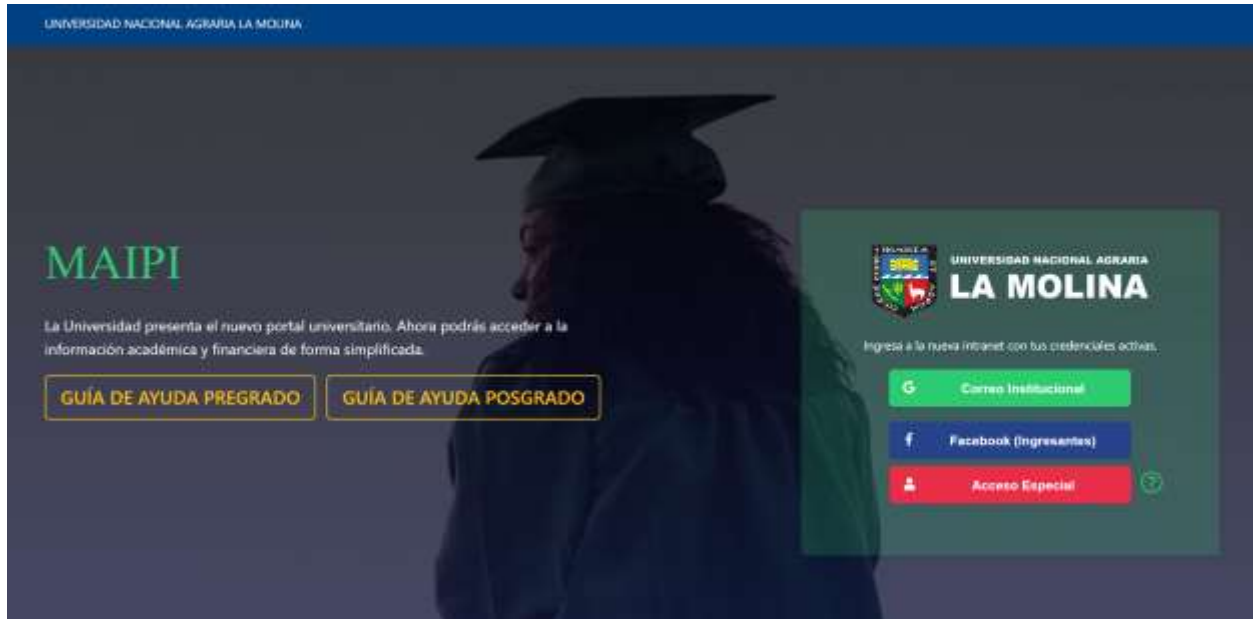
UNIVERSIDAD NACIONAL AGRARIA LA MOLINA

MAIPI

La Universidad presenta el nuevo portal universitario. Ahora podrás acceder a la información académica y financiera de forma simplificada.

GUÍA DE AYUDA PREGRADO

GUÍA DE AYUDA POSGRADO

UNIVERSIDAD NACIONAL AGRARIA
LA MOLINA

Ingresa a la nueva intranet con tus credenciales activas.

Correo Institucional

Facebook (Ingresantes)

Acceso Especial

?